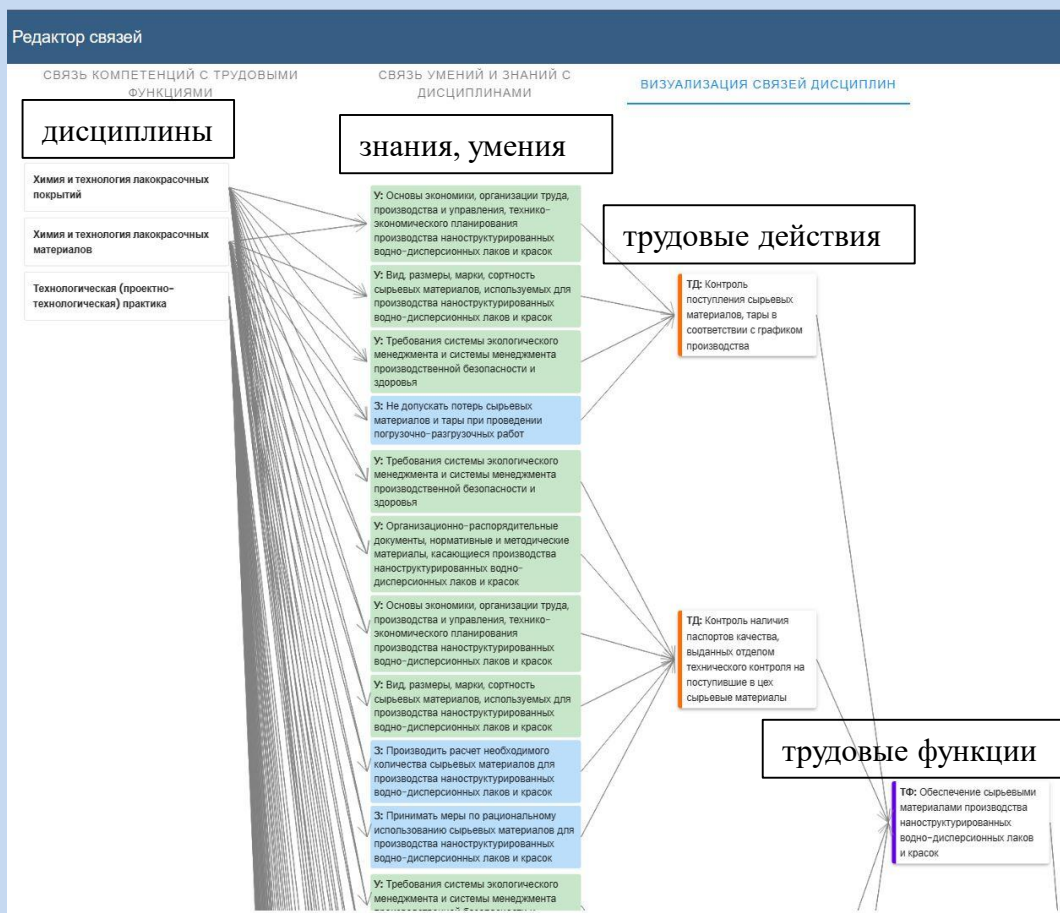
Редактор связей

СВЯЗЬ КОМПЕТЕНЦИЙ С ТРУДОВЫМИ ФУНКЦИЯМИ

СВЯЗЬ УМЕНИЙ И ЗНАНИЙ С ДИСЦИПЛИНАМИ

ВИЗУАЛИЗАЦИЯ СВЯЗЕЙ ДИСЦИПЛИН

дисциплины

знания, умения

трудовые действия

трудовые функции

Химия и технология лакокрасочных покрытий

Химия и технология лакокрасочных материалов

Технологическая (проектно-технологическая) практика

У: Основы экономики, организации труда, производства и управления, технико-экономического планирования производства наноструктурированных водно-дисперсионных лаков и красок

У: Вид, размеры, марки, сортность сырьевых материалов, используемых для производства наноструктурированных водно-дисперсионных лаков и красок

У: Требования системы экологического менеджмента и системы менеджмента производственной безопасности и здоровья

З: Не допускать потерь сырьевых материалов и тары при проведении погрузочно-разгрузочных работ

У: Требования системы экологического менеджмента и системы менеджмента производственной безопасности и здоровья

У: Организационно-распорядительные документы, нормативные и методические материалы, касающиеся производства наноструктурированных водно-дисперсионных лаков и красок

У: Основы экономики, организации труда, производства и управления, технико-экономического планирования производства наноструктурированных водно-дисперсионных лаков и красок

У: Вид, размеры, марки, сортность сырьевых материалов, используемых для производства наноструктурированных водно-дисперсионных лаков и красок

З: Производить расчет необходимого количества сырьевых материалов для производства наноструктурированных водно-дисперсионных лаков и красок

З: Принимать меры по рациональному использованию сырьевых материалов для производства наноструктурированных водно-дисперсионных лаков и красок

У: Требования системы экологического менеджмента и системы менеджмента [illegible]

ТД: Контроль поступления сырьевых материалов, тары в соответствии с графиком производства

ТД: Контроль наличия паспортов качества, выданных отделом технического контроля на поступившие в цех сырьевые материалы

ТФ: Обеспечение сырьевыми материалами производства наноструктурированных водно-дисперсионных лаков и красок